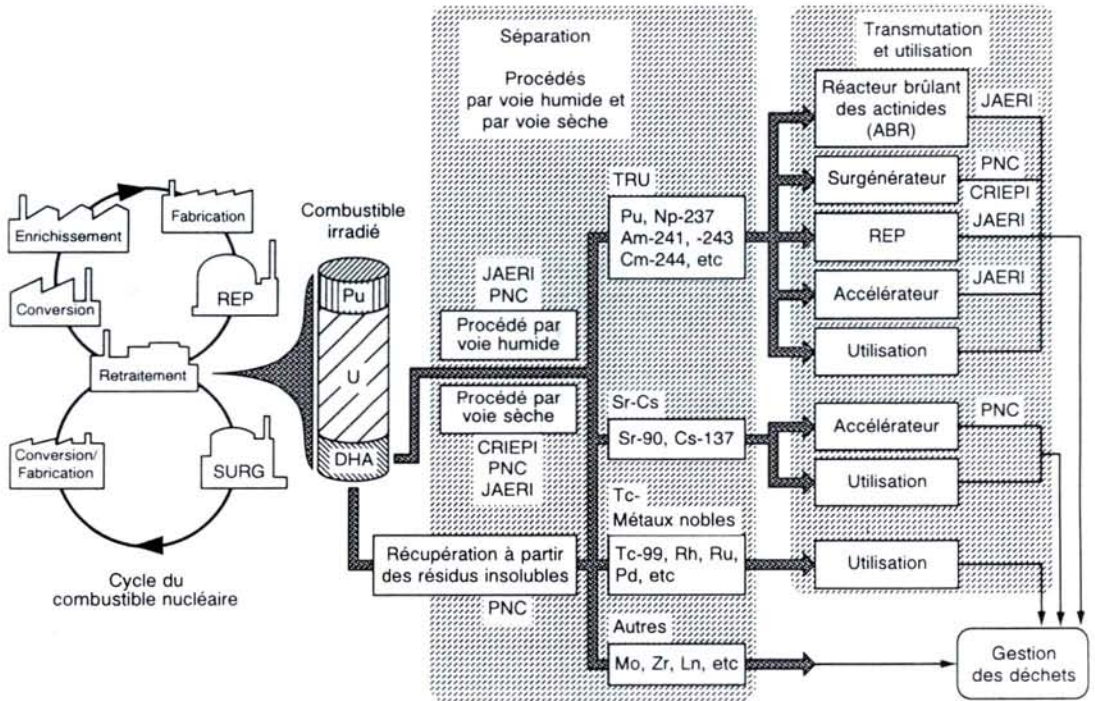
Séparation

Procédés par voie humide et par voie sèche

Transmutation et utilisation

Enrichissement

Fabrication

Conversion

REP

Retraitement

Conversion/ Fabrication

SURG

Cycle du combustible nucléaire

Combustible irradié

Pu

U

DHA

JAERI
PNC

Procédé par voie humide

Procédé par voie sèche

CRIEPI
PNC
JAERI

Récupération à partir des résidus insolubles

PNC

TRU

Pu, Np-237
Am-241, -243
Cm-244, etc

Sr-Cs

Sr-90, Cs-137

Tc-
Métaux nobles

Tc-99, Rh, Ru, Pd, etc

Autres

Mo, Zr, Ln, etc

Réacteur brûlant des actinides (ABR)

JAERI

Surgénérateur

PNC
CRIEPI

REP

JAERI

Accélérateur

JAERI

Utilisation

Accélérateur

PNC

Utilisation

Utilisation

Gestion des déchets